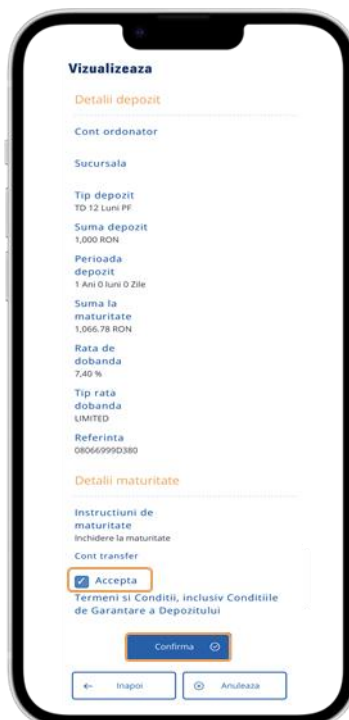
Vizualizeaza

Detalii depozit

Cont ordonator

Sucursala

Tip depozit
TD 12 Luni PF

Suma depozit
1,000 RON

Perioada depozit
1 Ani 0 luni 0 Zile

Suma la maturitate
1,066.78 RON

Rata de dobanda
7,40 %

Tip rata dobanda
LIMITED

Referinta
08066999D380

Detalii maturitate

Instructiuni de maturitate
Inchidere la maturitate

Cont transfer

Accepta
Termeni si Conditii, inclusiv Conditiile de Garantare a Depozitului

Confirma

Inapoi

Anuleaza